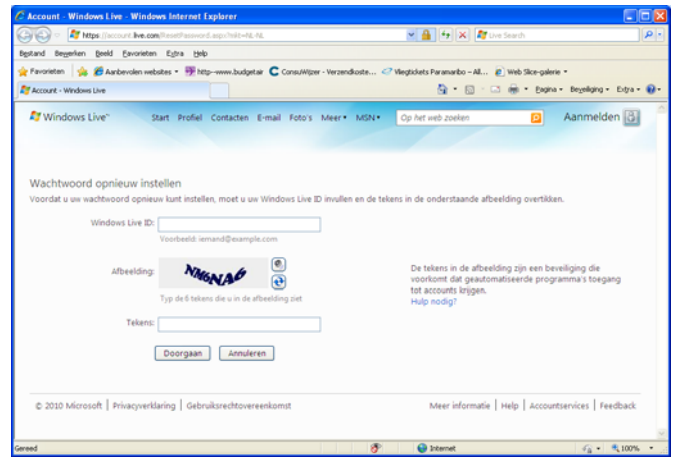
Account - Windows Live - Windows Internet Explorer

https://account.live.com/ResetPassword.aspx?mkt=NL-NL

Live Search

Bestand Bewerken Beeld Favorieten Extra Help

Favorieten | Aanbevolen websites ▾ | http---www.budgetair | ConsuWijzer - Verzendkoste... | Vliegtickets Paramaribo – All... | Web Slice-galerie ▾

Account - Windows Live

Pagina ▾ Beveiliging ▾ Extra ▾

Windows Live™ Start Profiel Contacten E-mail Foto's Meer ▾ MSN ▾ Op het web zoeken Aanmelden

Wachtwoord opnieuw instellen

Voordat u uw wachtwoord opnieuw kunt instellen, moet u uw Windows Live ID invullen en de tekens in de onderstaande afbeelding overtikken.

Windows Live ID:

Voorbeeld: iemand@example.com

Afbeelding: NM6NA6

Typ de 6 tekens die u in de afbeelding ziet

De tekens in de afbeelding zijn een beveiliging die voorkomt dat geautomatiseerde programma's toegang tot accounts krijgen.

Hulp nodig?

Tekens:

Doorgaan Annuleren

© 2010 Microsoft | Privacyverklaring | Gebruiksrechtovereenkomst

Meer informatie | Help | Accountservices | Feedback

Gereed Internet 100%